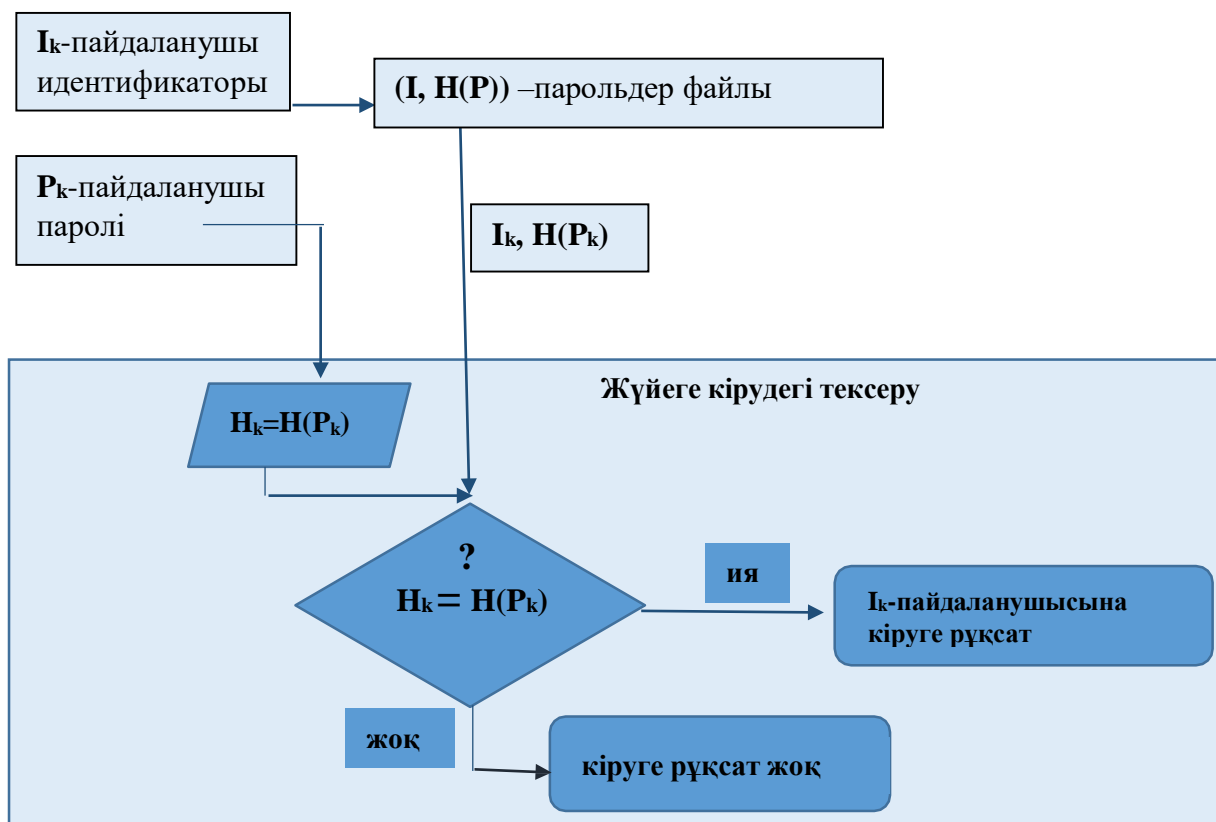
$I_k$-пайдаланушы идентификаторы

(I, H(P)) –парольдер файлы

$P_k$-пайдаланушы паролі

$I_k$, $H(P_k)$

Жүйеге кірудегі тексеру

$H_k=H(P_k)$

?
$H_k = H(P_k)$

ия

$I_k$-пайдаланушысына кіруге рұқсат

жоқ

кіруге рұқсат жоқ